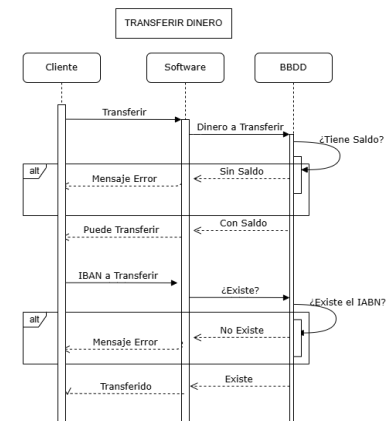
TRANSFERIR DINERO

Cliente

Software

BBDD

Transferir

Dinero a Transferir

¿Tiene Saldo?

alt

Sin Saldo

Mensaje Error

Con Saldo

Puede Transferir

IBAN a Transferir

¿Existe?

¿Existe el IABN?

alt

No Existe

Mensaje Error

Existe

Transferido